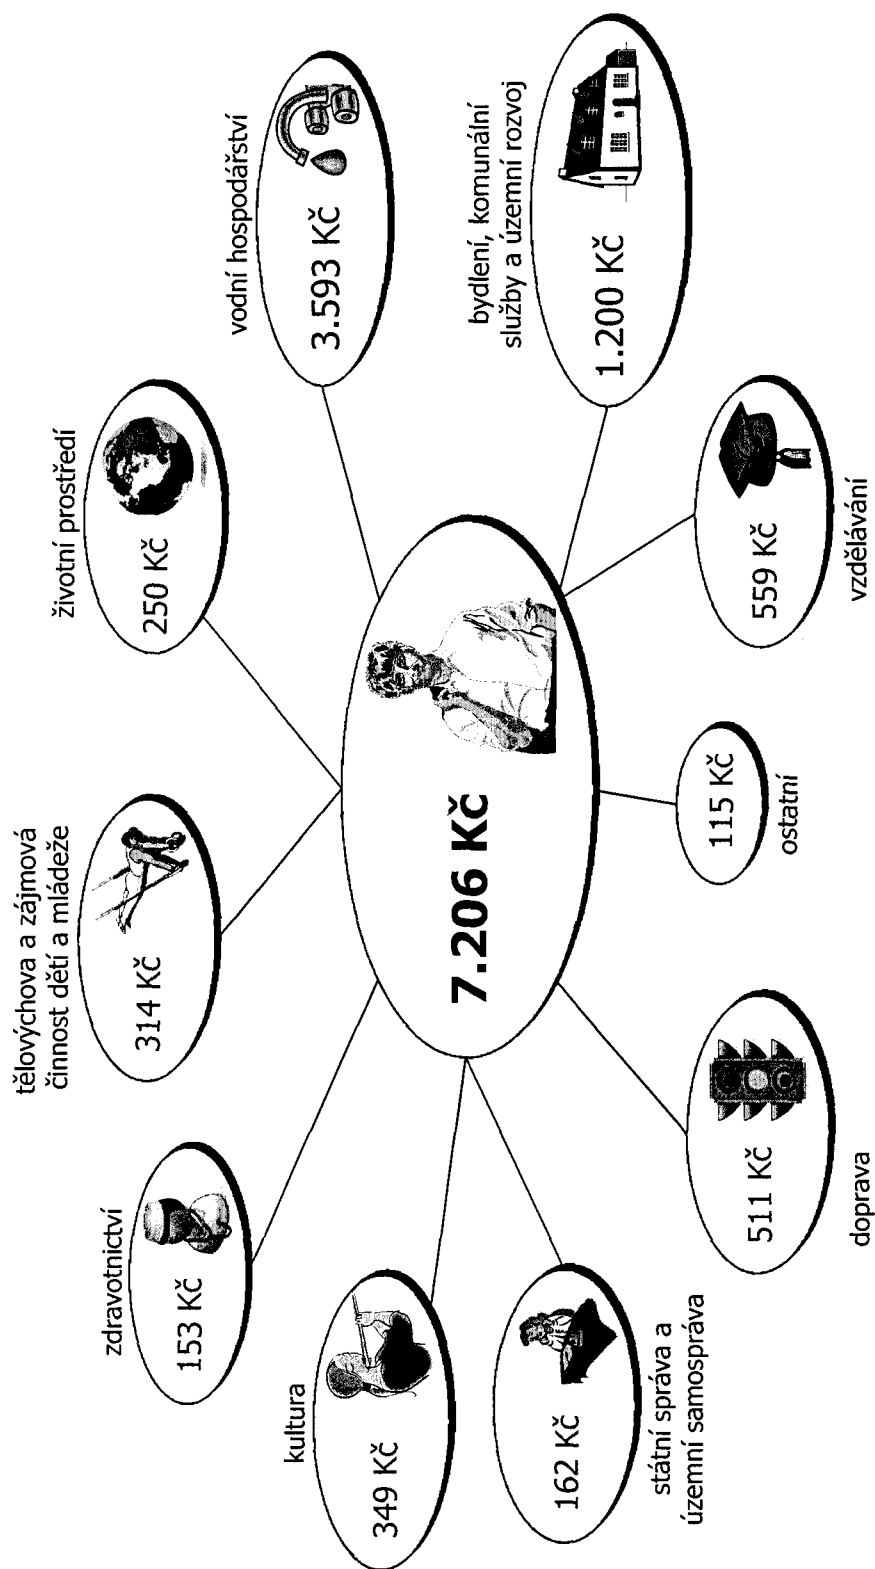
7.206 Kč

vodní hospodářství
3.593 Kč

bydlení, komunální služby a územní rozvoj
1.200 Kč

životní prostředí
250 Kč

559 Kč
vzdělávání

115 Kč
ostatní

tělovýchova a zájmová činnost dětí a mládeže
314 Kč

zdravotnictví
153 Kč

kultura
349 Kč

162 Kč
státní správa a územní samospráva

511 Kč
doprava